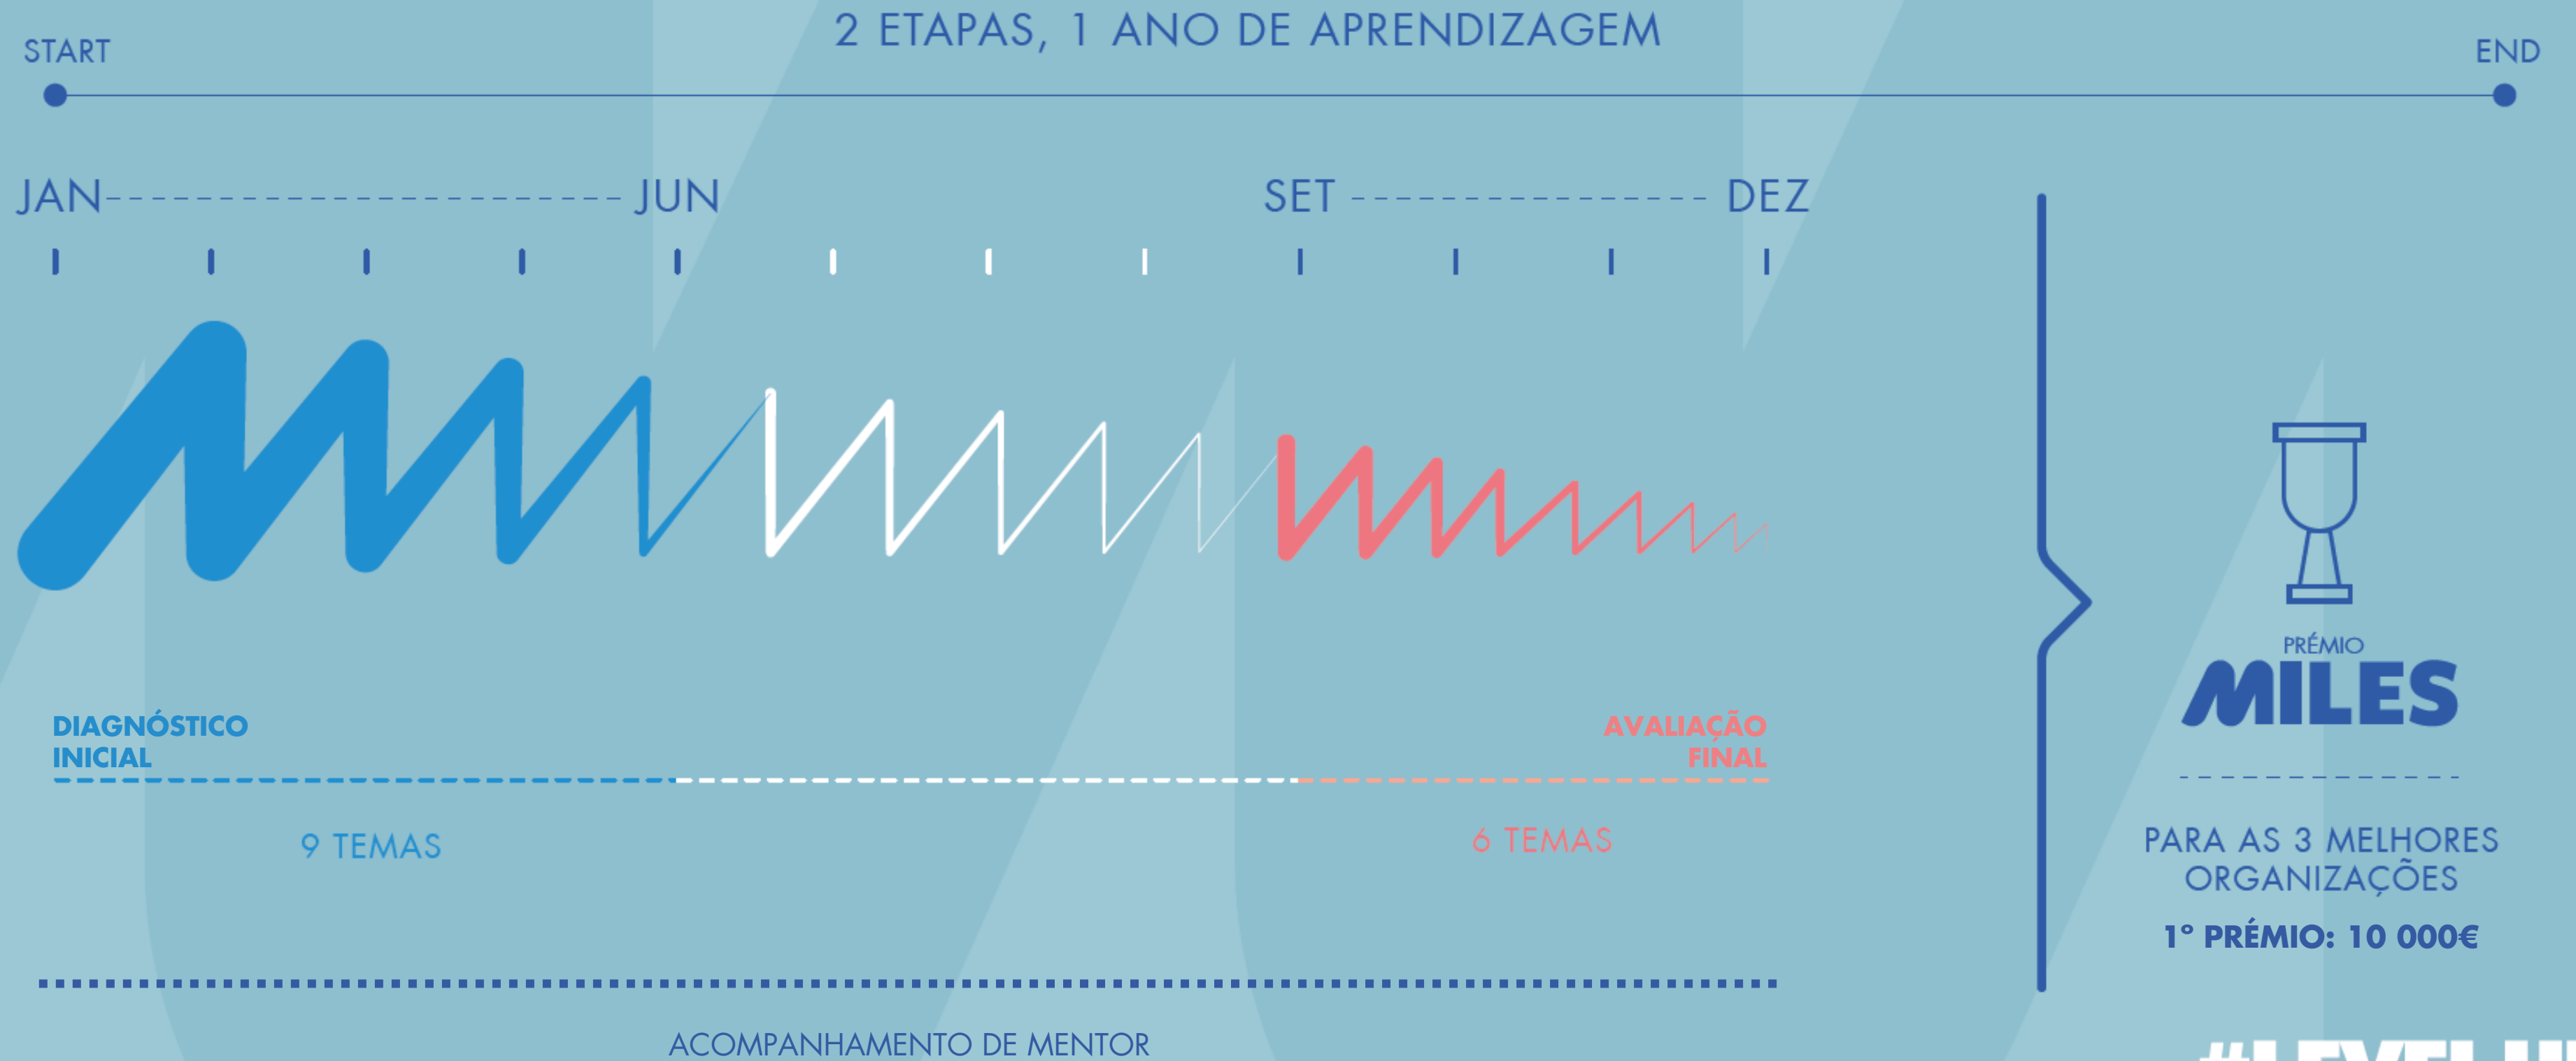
START

2 ETAPAS, 1 ANO DE APRENDIZAGEM

END

JAN---------------------JUN

SET ---------------- DEZ

DIAGNÓSTICO INICIAL

AVALIAÇÃO FINAL

9 TEMAS

6 TEMAS

ACOMPANHAMENTO DE MENTOR

PRÉMIO MILES

PARA AS 3 MELHORES ORGANIZAÇÕES

1° PRÉMIO: 10 000€

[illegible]